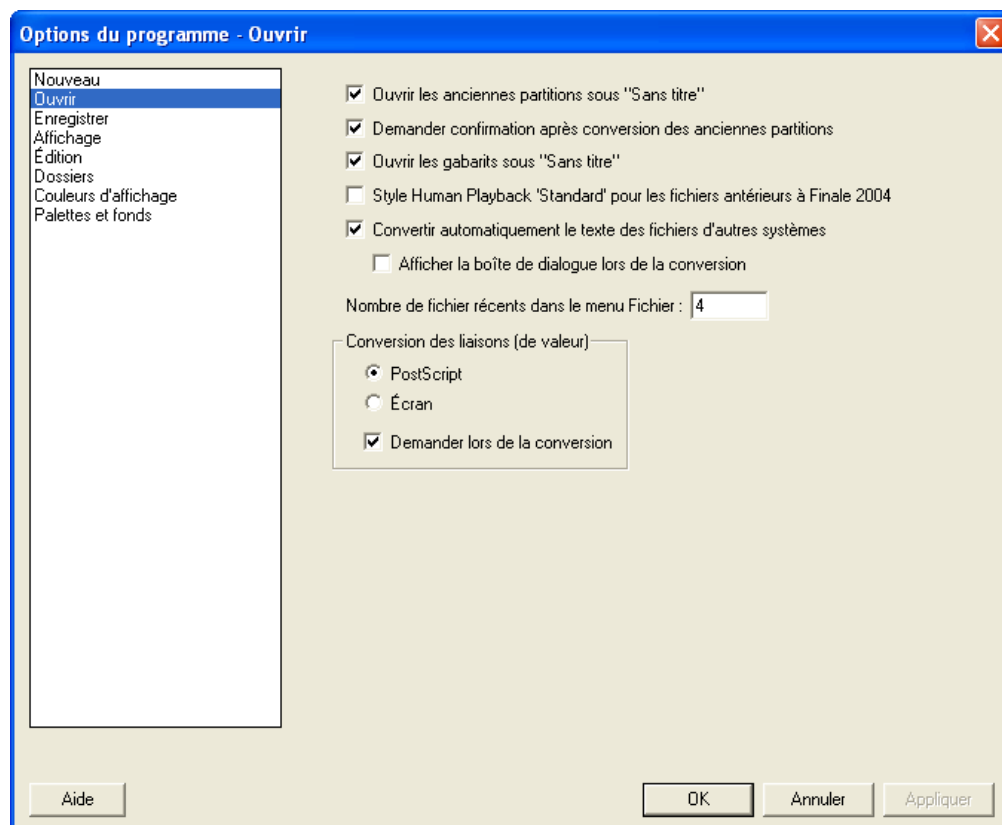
Options du programme - Ouvrir

Nouveau
Ouvrir
Enregistrer
Affichage
Édition
Dossiers
Couleurs d'affichage
Palettes et fonds

Ouvrir les anciennes partitions sous "Sans titre"

Demander confirmation après conversion des anciennes partitions

Ouvrir les gabarits sous "Sans titre"

Style Human Playback 'Standard' pour les fichiers antérieurs à Finale 2004

Convertir automatiquement le texte des fichiers d'autres systèmes

Afficher la boîte de dialogue lors de la conversion

Nombre de fichier récents dans le menu Fichier : 4

Conversion des liaisons (de valeur)

PostScript

Écran

Demander lors de la conversion

Aide

OK

Annuler

Appliquer